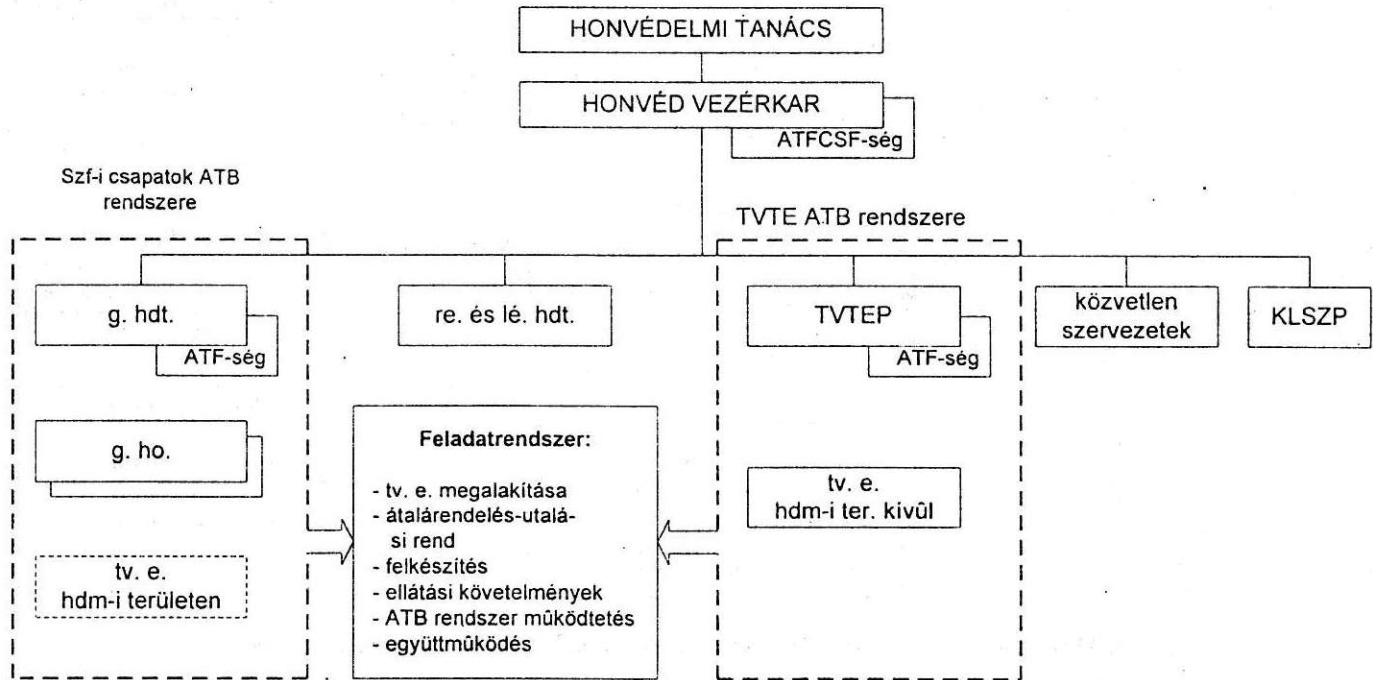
HONVÉDELMI TANÁCS

HONVÉD VEZÉRKAR

ATFCSF-ség

Szf-i csapatok ATB rendszere

TVTE ATB rendszere

g. hdt.

ATF-ség

re. és lé. hdt.

TVTEP

ATF-ség

közvetlen szervezetek

KLSZP

g. ho.

Feladatrendszer:

- tv. e. megalakítása
- átalárendelés-utalási rend
- felkészítés
- ellátási követelmények
- ATB rendszer mûködtetés
- együttmûködés

tv. e. hdm-i ter. kivûl

tv. e. hdm-i területen